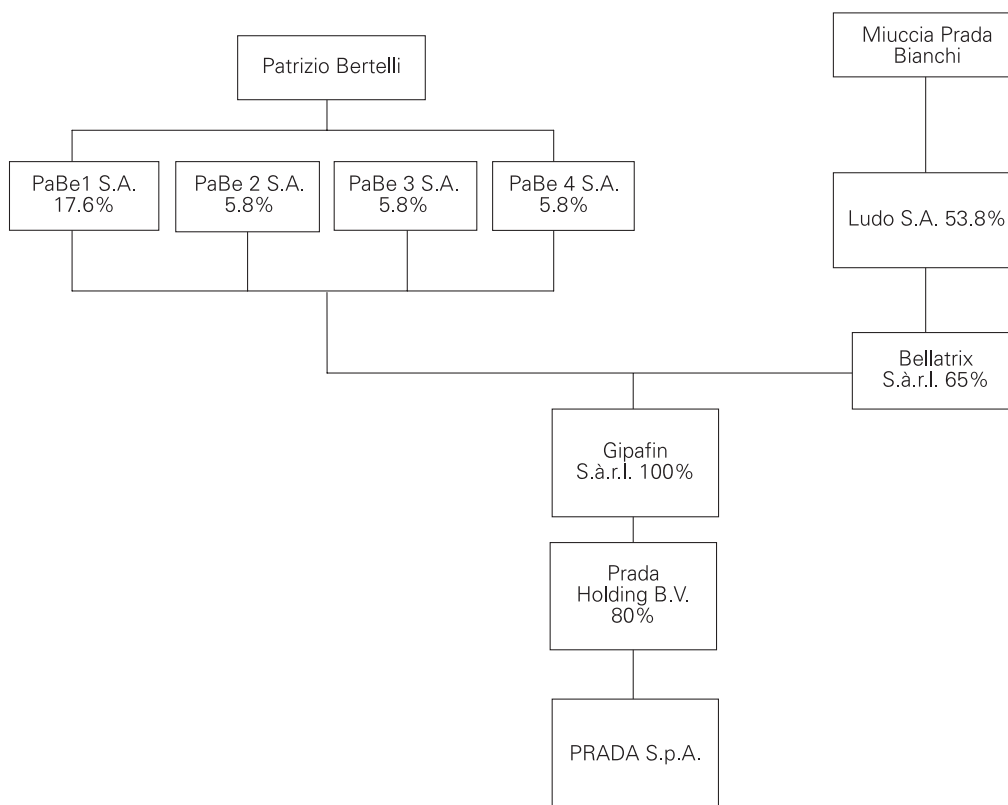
Patrizio Bertelli

Miuccia Prada Bianchi

PaBe1 S.A. 17.6%

PaBe 2 S.A. 5.8%

PaBe 3 S.A. 5.8%

PaBe 4 S.A. 5.8%

Ludo S.A. 53.8%

Bellatrix S.à.r.l. 65%

Gipafin S.à.r.l. 100%

Prada Holding B.V. 80%

PRADA S.p.A.